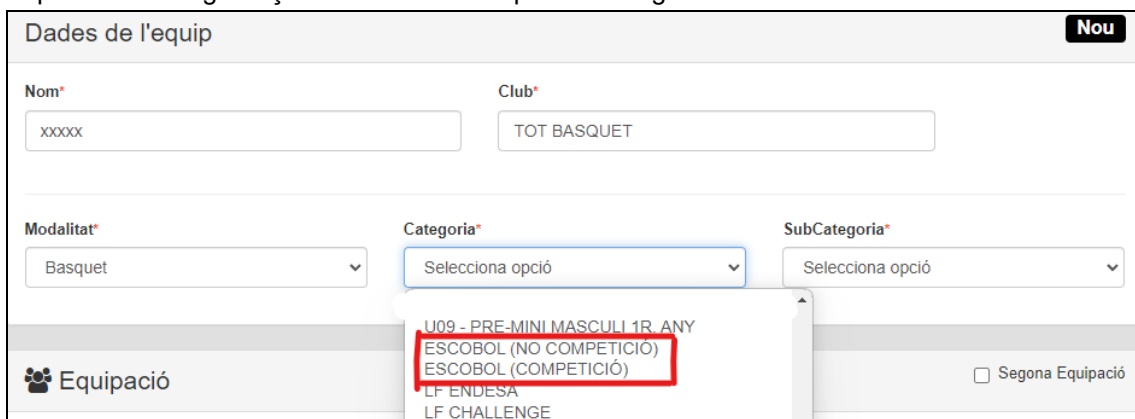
Dades de l'equip

Nou

Nom*

xxxxx

Club*

TOT BASQUET

Modalitat*

Basquet

Categoria*

Selecciona opció

SubCategoria*

Selecciona opció

U09 - PRE-MINI MASCULI 1R. ANY
ESCOBOL (NO COMPETICIÓ)
ESCOBOL (COMPETICIÓ)
LF ENDESA
LF CHALLENGE

Equipació

Segona Equipació